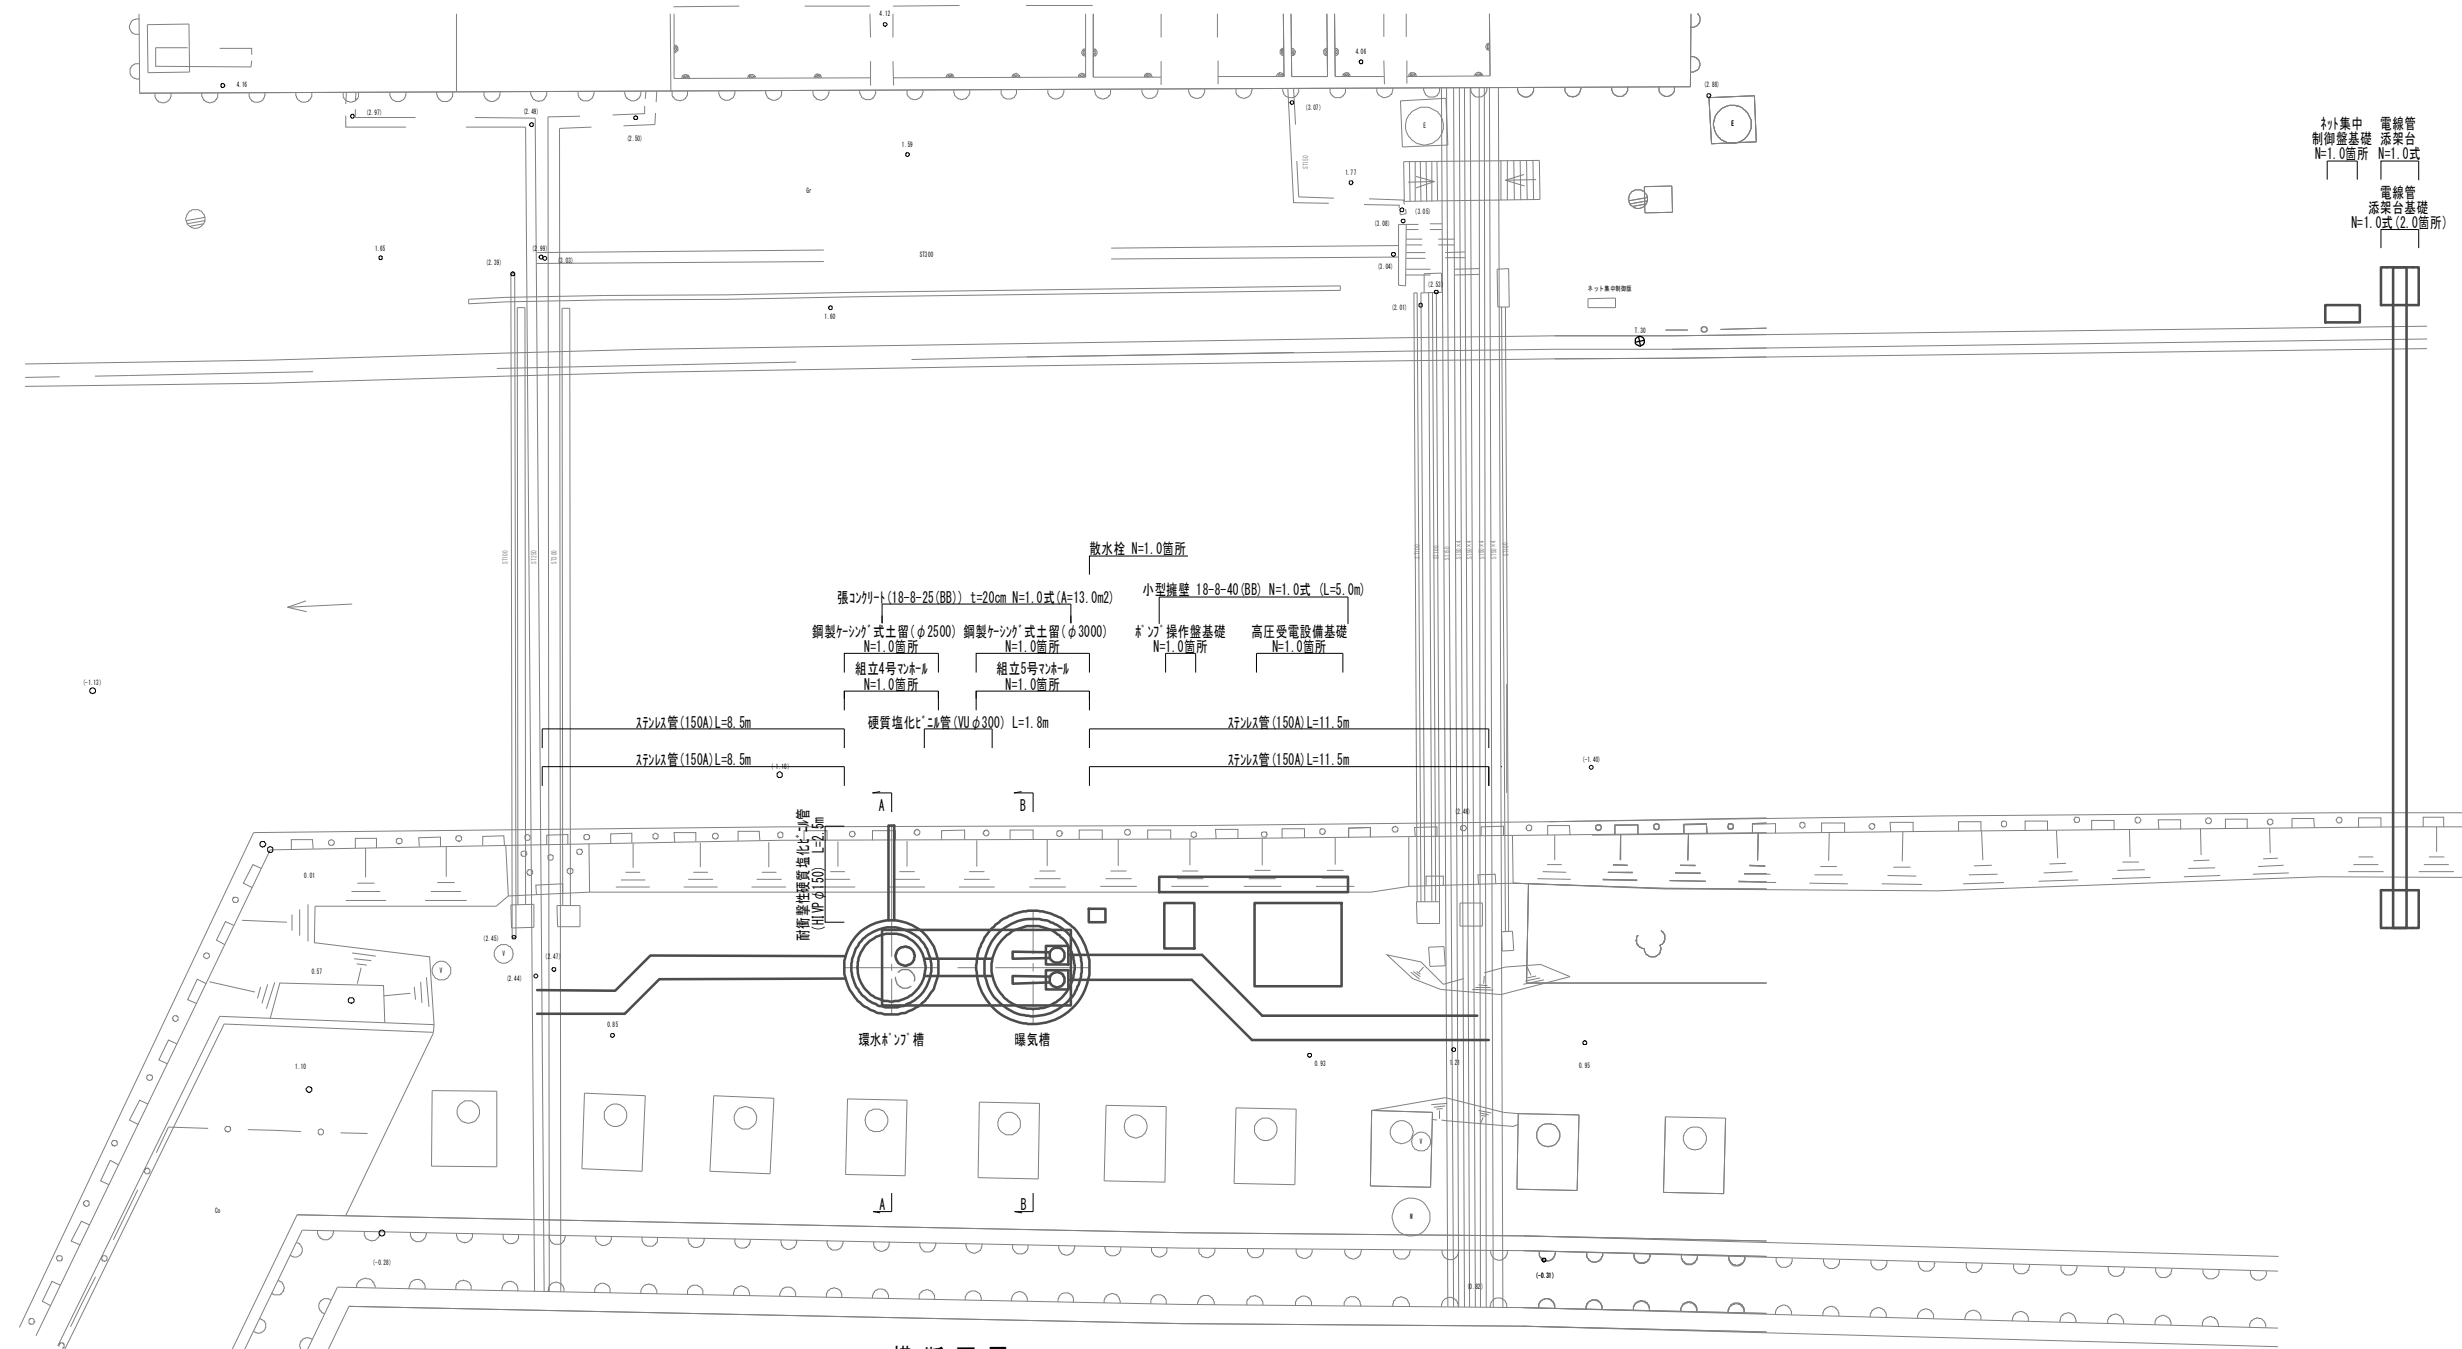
4.12
4.16
4.06
(2.97)
(2.48)
(2.50)
(3.07)
(2.88)
1.59
Gr
1.77
ネット集中
制御盤基礎
N=1.0箇所
電線管
添架台
N=1.0式
電線管
添架台基礎
N=1.0式(2.0箇所)
(3.05)
(3.08)
(3.04)
1.65
(2.26)
(2.99)
(3.03)
ST300
(2.53)
ネット集中制御盤
(2.01)
1.60
1.30
散水栓 N=1.0箇所
張コンクリート(18-8-25(BB)) t=20cm N=1.0式(A=13.0m2)
小型擁壁 18-8-40(BB) N=1.0式 (L=5.0m)
鋼製ケーシング式土留(φ2500) N=1.0箇所
鋼製ケーシング式土留(φ3000) N=1.0箇所
ポンプ操作盤基礎 N=1.0箇所
高圧受電設備基礎 N=1.0箇所
組立4号マンホール N=1.0箇所
組立5号マンホール N=1.0箇所
(-1.12)
ステンレス管(150A)L=8.5m
硬質塩化ビニル管(VUφ300) L=1.8m
ステンレス管(150A)L=11.5m
ステンレス管(150A)L=8.5m
ステンレス管(150A)L=11.5m
(-1.16)
(-1.40)
A
B
耐衝撃性硬質塩化ビニル管 (HIVPφ150) L=2.5m
0.01
(2.45)
(2.44)
(2.47)
0.57
0.85
環水ポンプ槽
曝気槽
0.93
1.23
0.95
1.10
A
B
Co
(-0.28)
(-0.31)
(0.82)